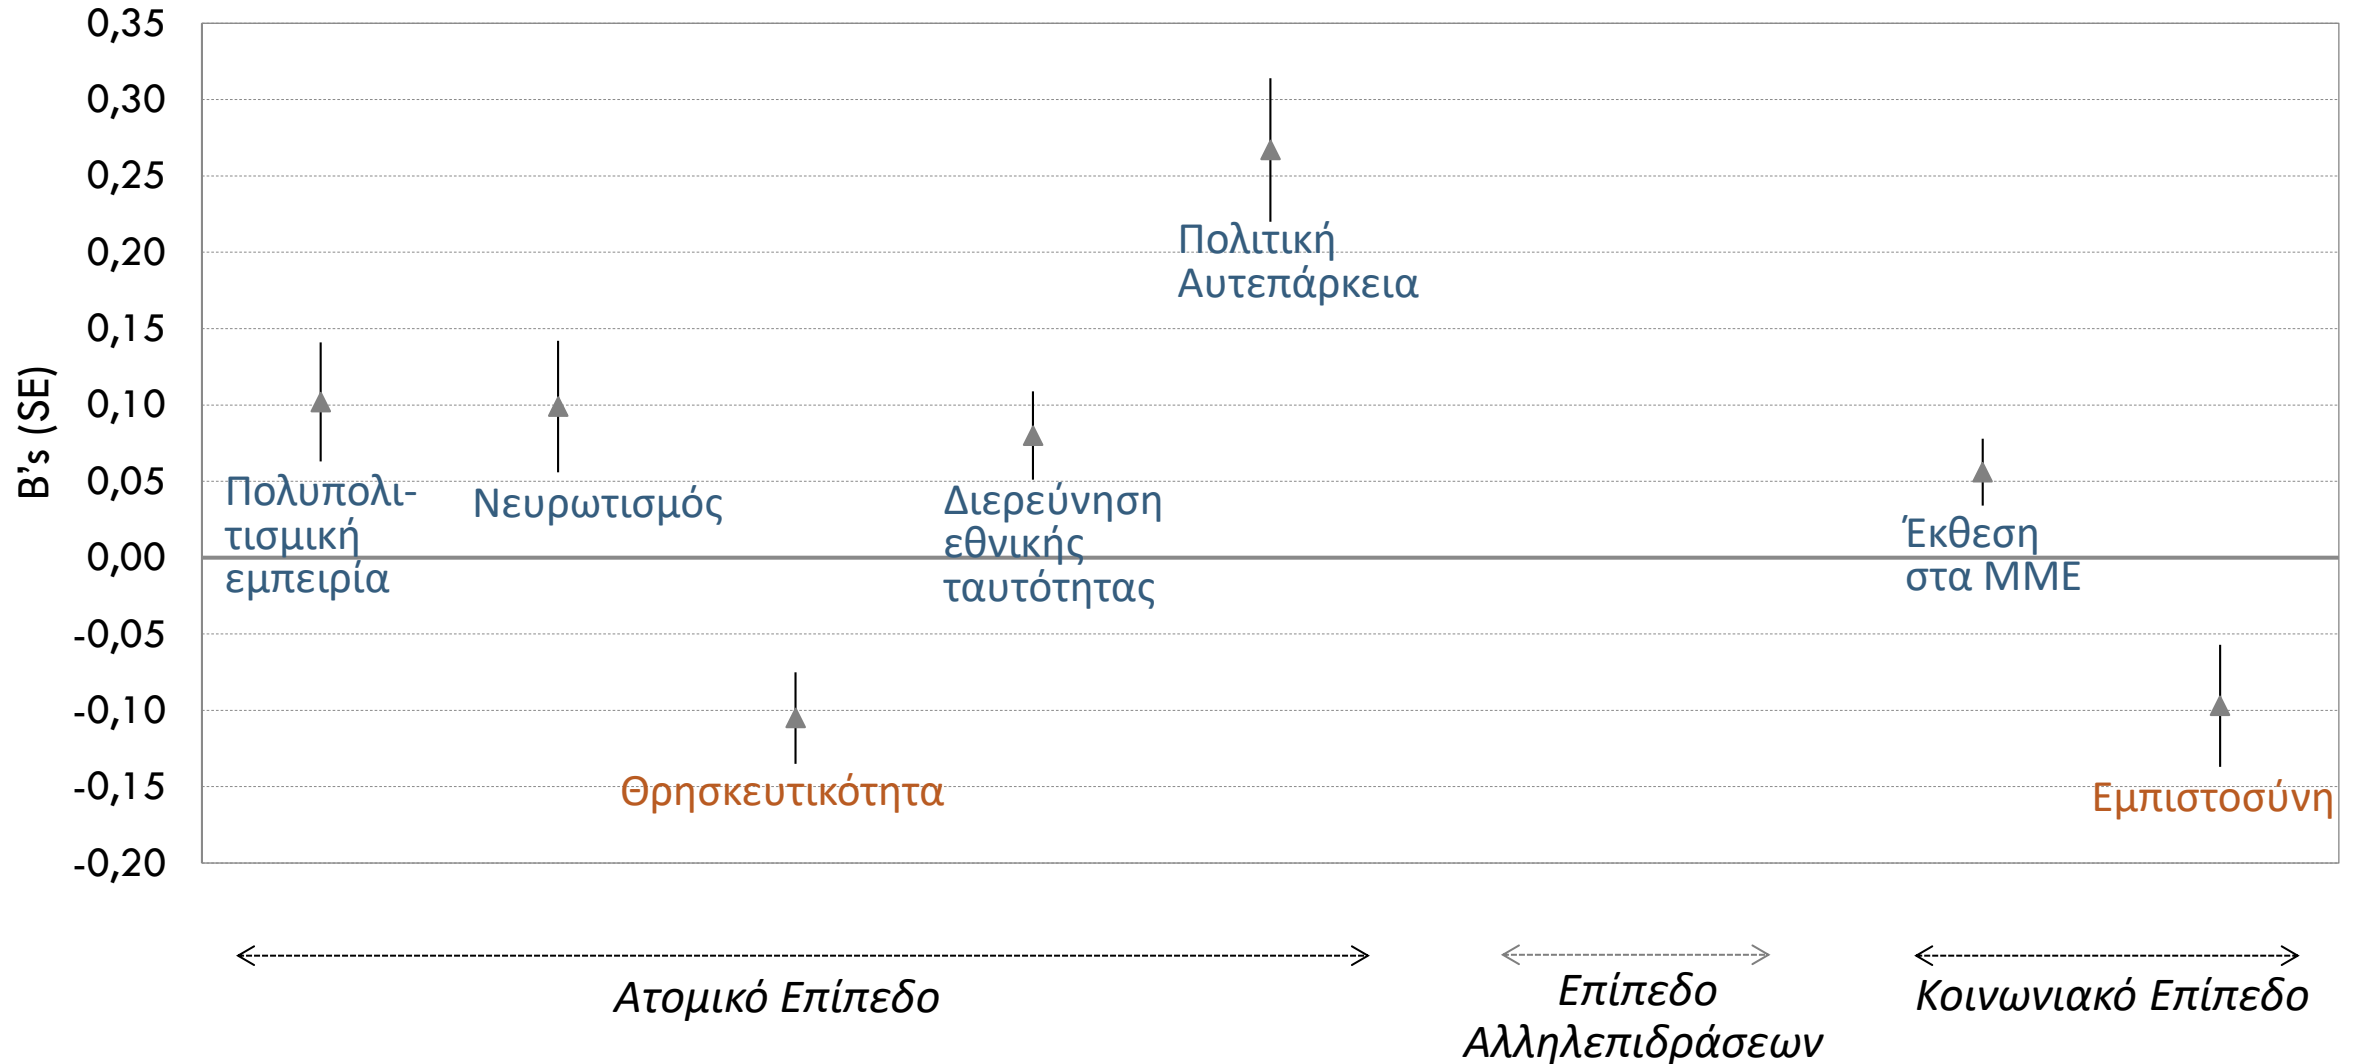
0,35
0,30
0,25
0,20
0,15
0,10
0,05
0,00
-0,05
-0,10
-0,15
-0,20

B's (SE)

Πολιτική Αυτεπάρκεια

Πολυπολιτισμική εμπειρία

Νευρωτισμός

Διερεύνηση εθνικής ταυτότητας

Έκθεση στα ΜΜΕ

Θρησκευτικότητα

Εμπιστοσύνη

Ατομικό Επίπεδο

Επίπεδο Αλληλεπιδράσεων

Κοινωνιακό Επίπεδο